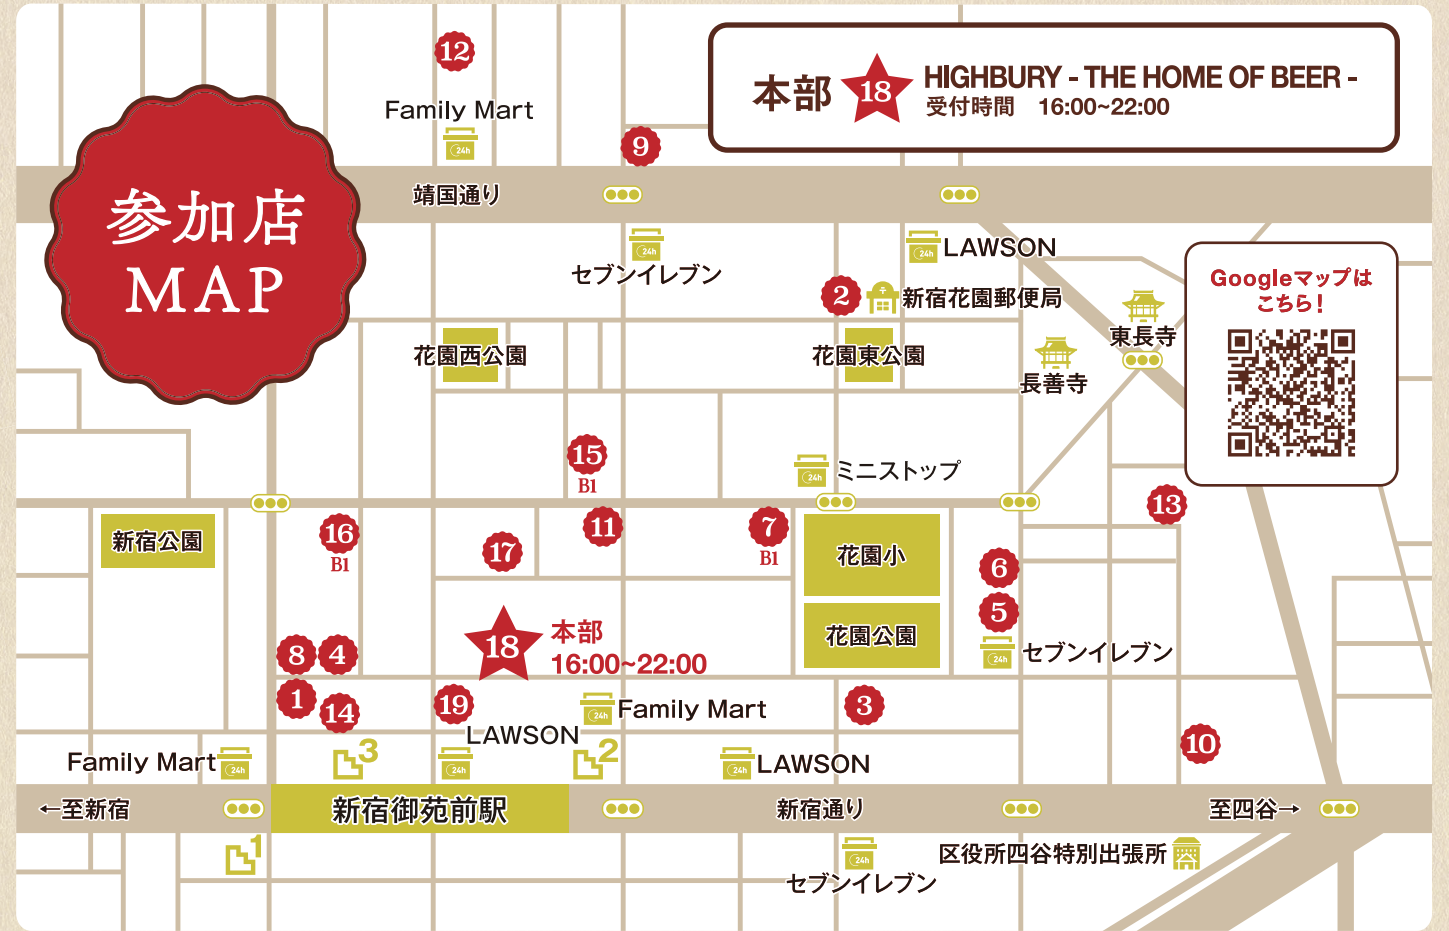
参加店
MAP

本部 18 HIGHBURY - THE HOME OF BEER -
受付時間 16:00~22:00

Googleマップは
こちら！

12
Family Mart
24h
9
靖国通り
24h
セブンイレブン
24h
LAWSON
2 新宿花園郵便局
東長寺
花園西公園
花園東公園
長善寺
15
B1
24h
ミニストップ
13
新宿公園
16
B1
17
11
7
B1
花園小
6
5
花園公園
24h
セブンイレブン
18 本部
16:00~22:00
8 4
1
14
19
24h
Family Mart
3
LAWSON
10
Family Mart
24h
3
24h
2
24h
LAWSON
←至新宿
新宿御苑前駅
新宿通り
至四谷→
1
24h
セブンイレブン
区役所四谷特別出張所